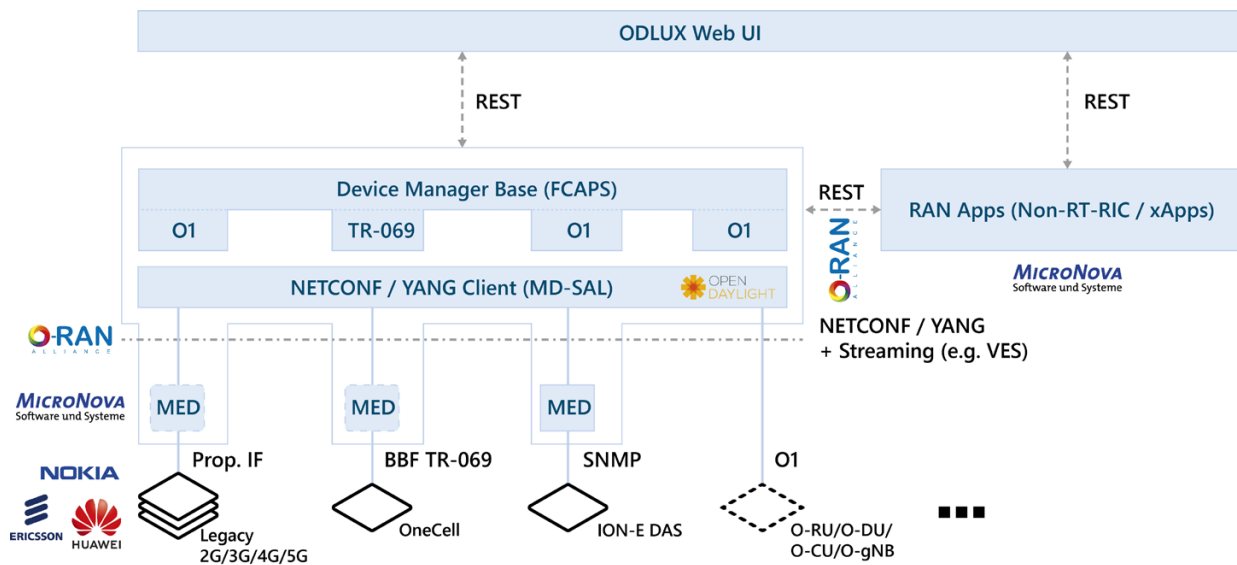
ODLUX Web UI

REST

REST

Device Manager Base (FCAPS)

O1

TR-069

O1

O1

REST

RAN Apps (Non-RT-RIC / xApps)

O-RAN ALLIANCE

MICRONOVA Software und Systeme

NETCONF / YANG Client (MD-SAL)

OPEN DAYLIGHT

O-RAN ALLIANCE

NETCONF / YANG + Streaming (e.g. VES)

MICRONOVA Software und Systeme

MED

MED

MED

NOKIA

ERICSSON

HUAWEI

Prop. IF

BBF TR-069

SNMP

O1

Legacy 2G/3G/4G/5G

OneCell

ION-E DAS

O-RU/O-DU/ O-CU/O-gNB

■■■